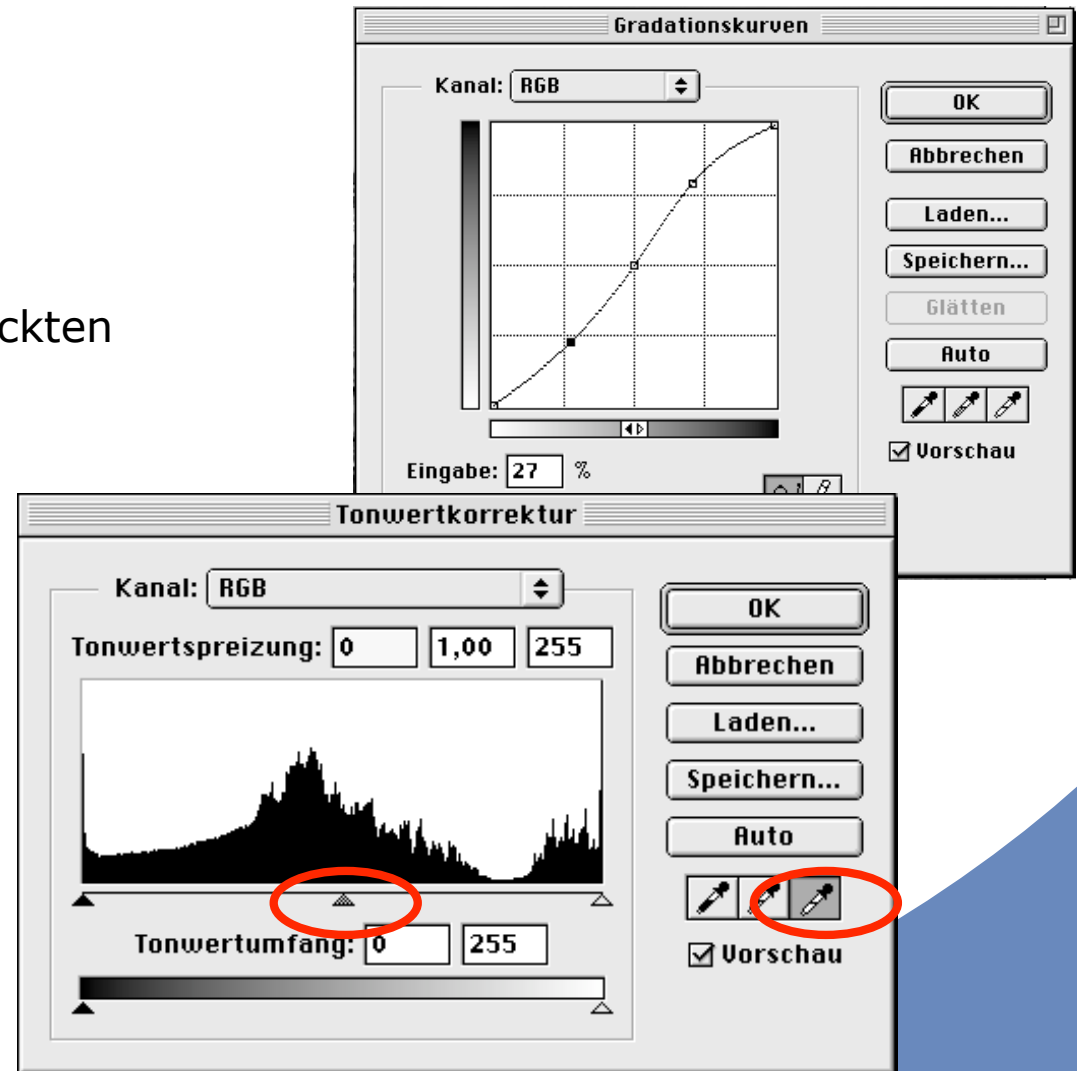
ckten

Gradationskurven

Kanal: RGB

OK

Abbrechen

Laden...

Speichern...

Glätten

Auto

Vorschau

Eingabe: 27 %

Tonwertkorrektur

Kanal: RGB

Tonwertspreizung: 0 1,00 255

OK

Abbrechen

Laden...

Speichern...

Auto

Tonwertumfang: 0 255

Vorschau